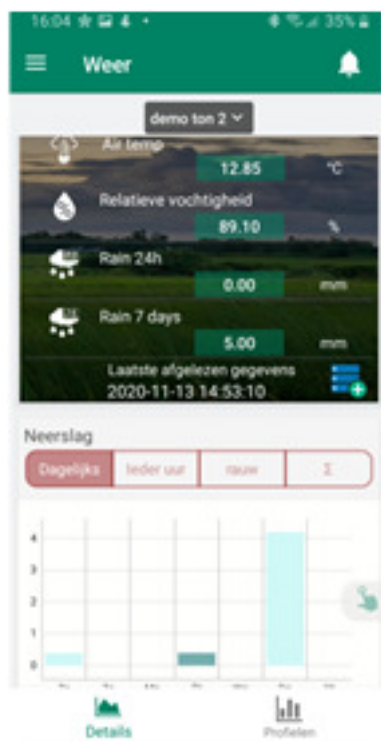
16:04 35%

Weer

demo ton 2

Air temp
12.85 °C

Relatieve vochtigheid
89.10 %

Rain 24h
0.00 mm

Rain 7 days
5.00 mm

Laatste afgelezen gegevens
2020-11-13 14:53:10

Neerslag

Dagelijks | Ieder uur | rauw | Σ

4
3
2
1
0

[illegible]

Details
Profielen